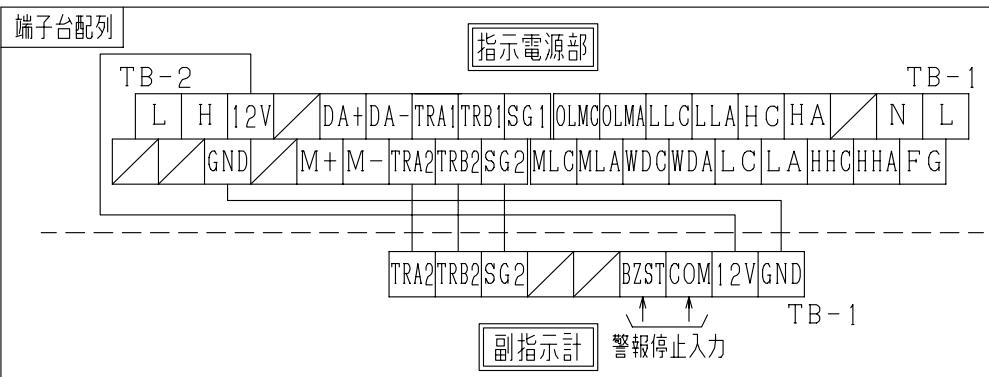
端子台配列

指示電源部

TB-2

TB-1

| L | H | 12V | | DA+ | DA- | TRA1 | TRB1 | SG1 | OLMC | OLMA | LLC | LLA | HC | HA | | N | L |
|---|---|---|---|---|---|---|---|---|---|---|---|---|---|---|---|---|---|
| | | GND | | M+ | M- | TRA2 | TRB2 | SG2 | MLC | MLA | WDC | WDA | LC | LA | HHC | HHA | FG |

| TRA2 | TRB2 | SG2 | | | BZST | COM | 12V | GND |
|---|---|---|---|---|---|---|---|---|

TB-1

副指示計

警報停止入力